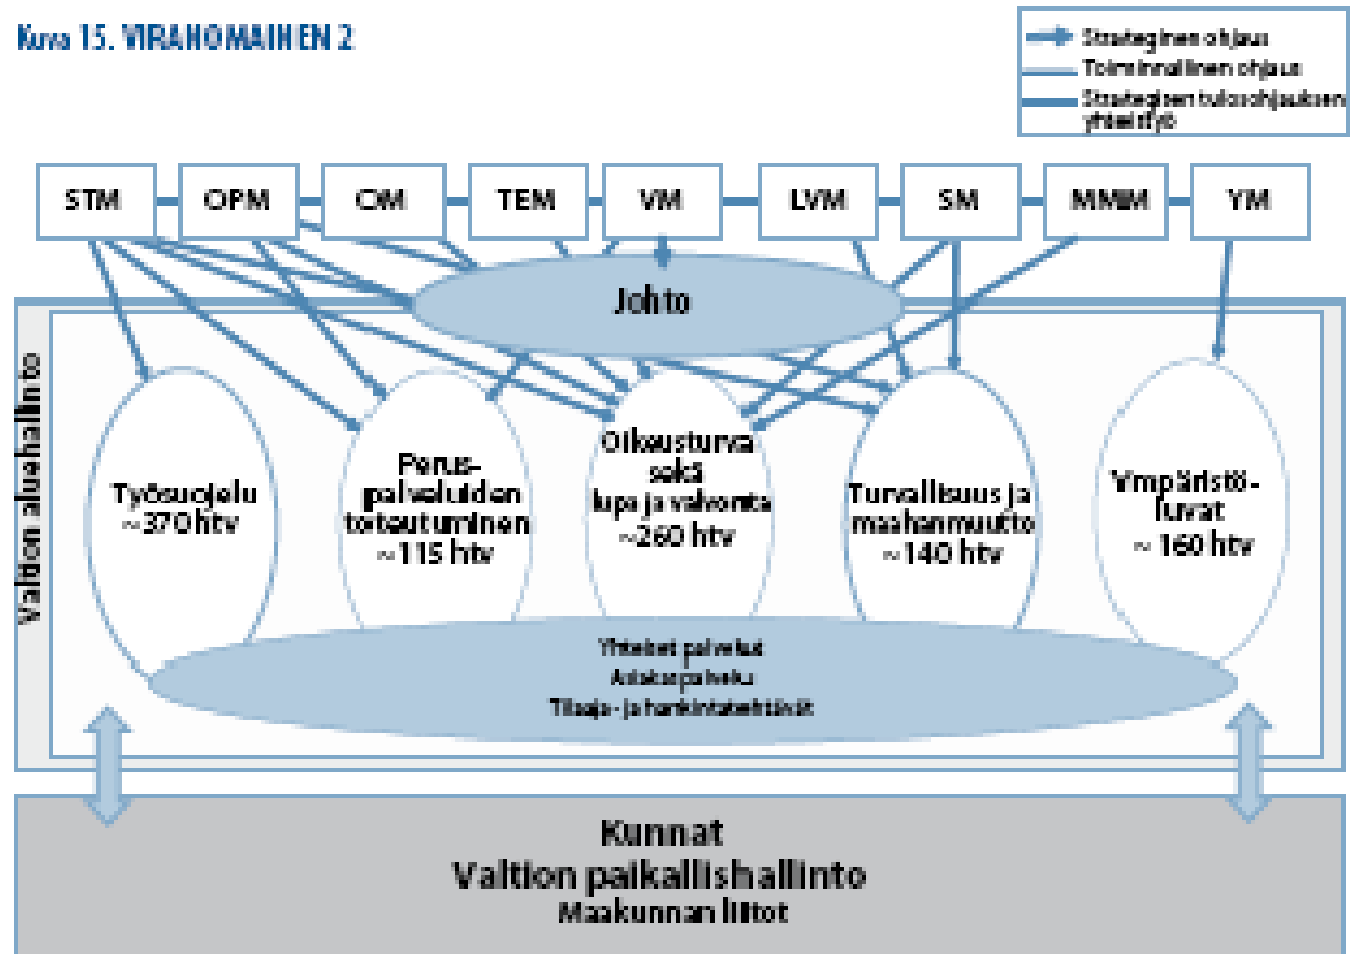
Kuva 15. VIRANOMAINEN 2

Strateginen ohjaus
Toiminnallinen ohjaus
Strategisen tulosohjauksen yhteistyö

STM
OPM
OM
TEM
VM
LVM
SM
MMM
YM

Johto

Valtion aluehallinto

Työsuojelu
~370 htv

Perus-
palveluiden
toteutuminen
~115 htv

Oikeusturva
sekä
lupa ja valvonta
~260 htv

Turvallisuus ja
maahanmuutto
~140 htv

Ympäristö-
luvat
~ 160 htv

Yhteiset palvelut
Asiakaspalvelu
Tilaaja- ja hankintatehtävät

Kunnat
Valtion paikallishallinto
Maakunnan liitot